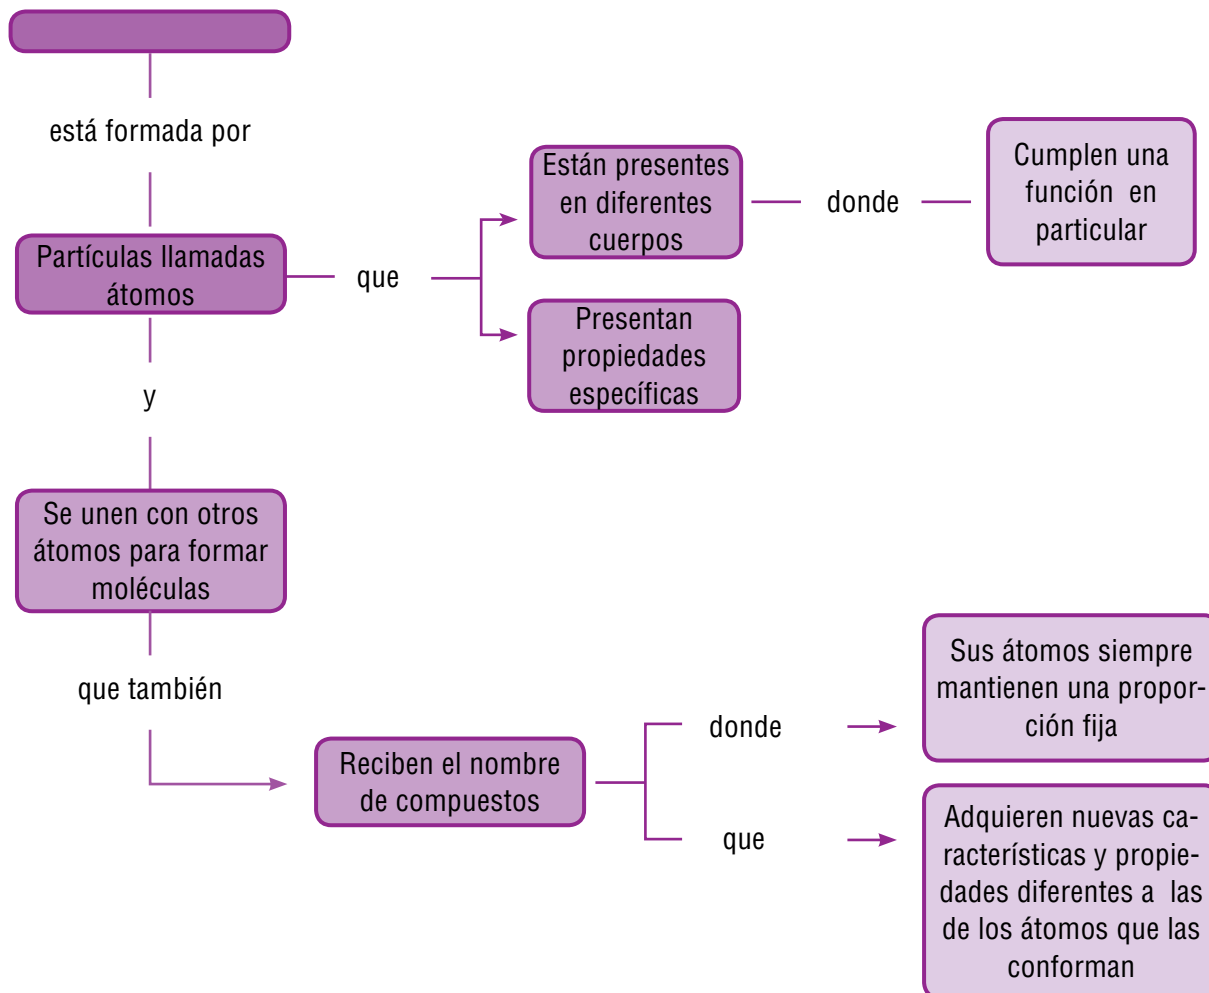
está formada por

Partículas llamadas átomos

que

Están presentes en diferentes cuerpos

donde

Cumplen una función en particular

Presentan propiedades específicas

y

Se unen con otros átomos para formar moléculas

que también

Reciben el nombre de compuestos

donde

Sus átomos siempre mantienen una proporción fija

que

Adquieren nuevas características y propiedades diferentes a las de los átomos que las conforman